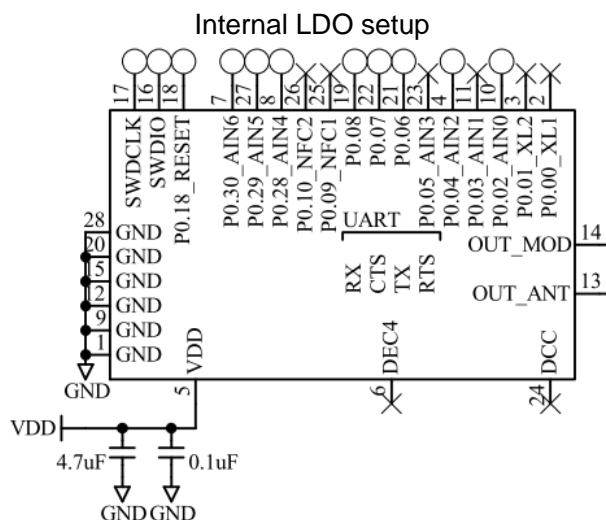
Internal LDO setup

17 16 18 7 27 8 26 25 19 22 21 23 4 11 10 3 2

SWDCLK
SWDIO
P0.18_RESET
P0.30_AIN6
P0.29_AIN5
P0.28_AIN4
P0.10_NFC2
P0.09_NFC1
P0.08
P0.07
P0.06
P0.05_AIN3
P0.04_AIN2
P0.03_AIN1
P0.02_AIN0
P0.01_XL2
P0.00_XL1

UART
RX
CTS
TX
RTS

28 GND
20 GND
15 GND
12 GND
9 GND
1 GND

GND

OUT_MOD 14
OUT_ANT 13

VDD
5
DEC4
6
DCC
24

VDD
4.7uF
0.1uF
GND GND